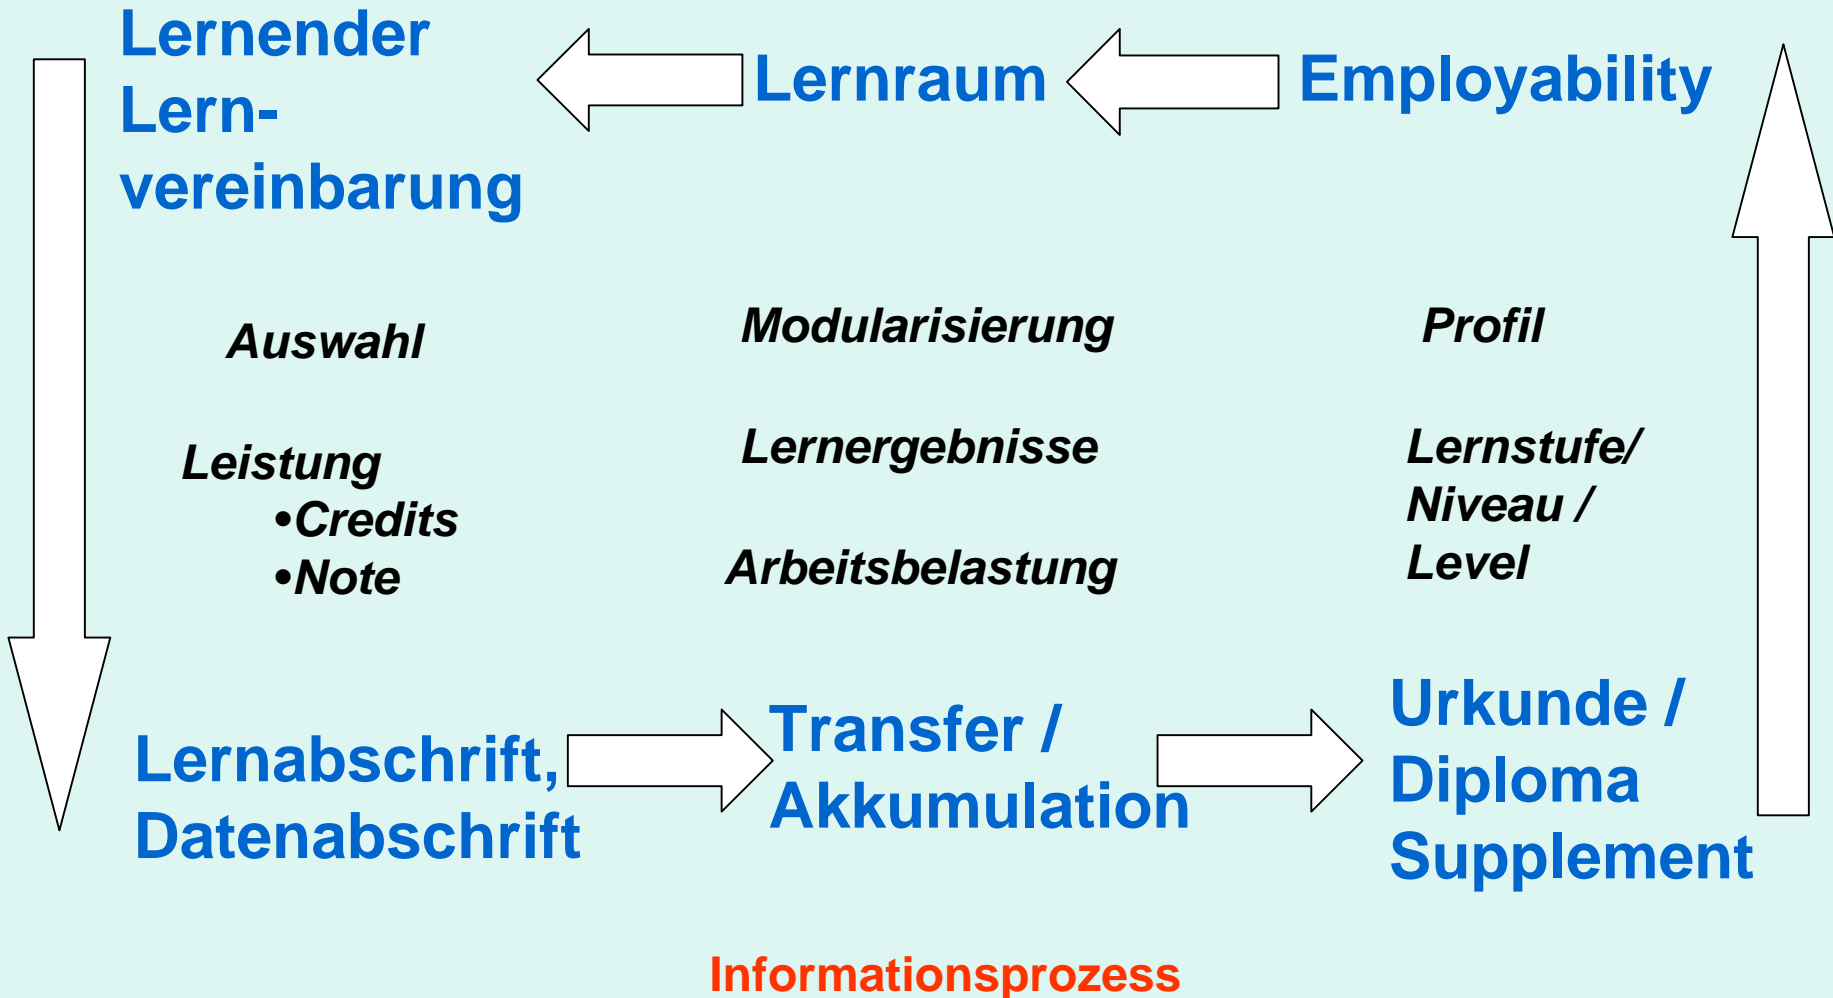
Lernender Lernvereinbarung

Lernraum

Employability

Auswahl

Modularisierung

Profil

Leistung
•Credits
•Note

Lernergebnisse

Arbeitsbelastung

Lernstufe/ Niveau / Level

Lernabschrift, Datenabschrift

Transfer / Akkumulation

Urkunde / Diploma Supplement

Informationsprozess